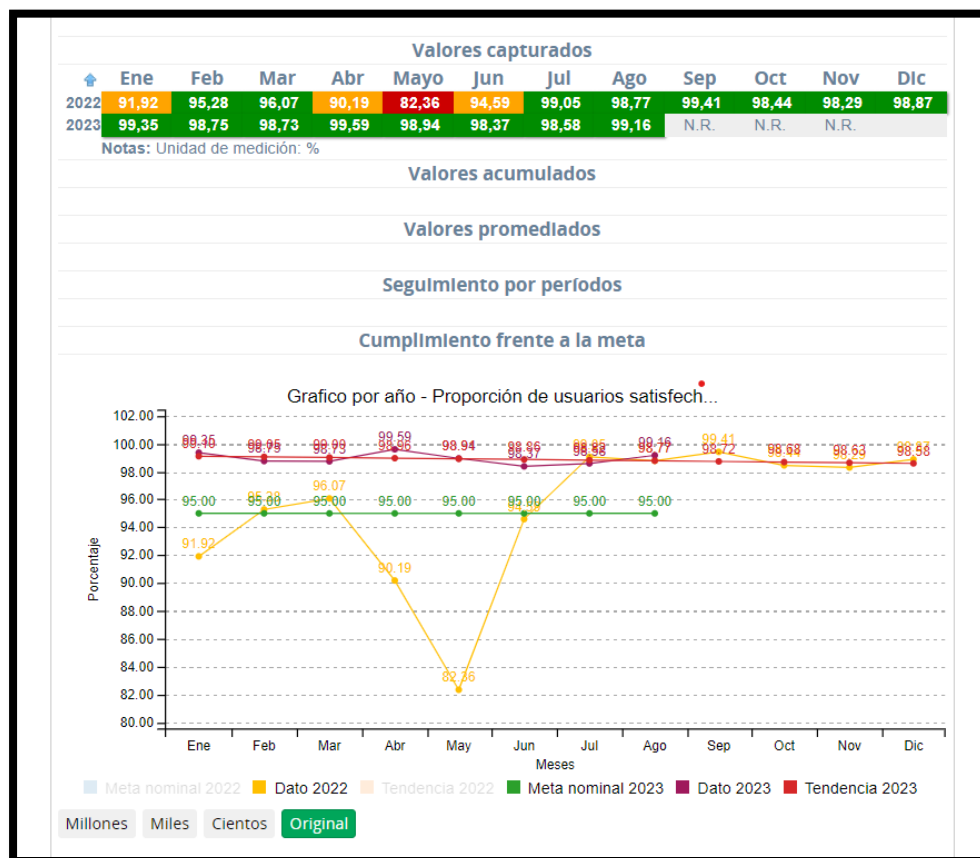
Valores capturados

| | Ene | Feb | Mar | Abr | Mayo | Jun | Jul | Ago | Sep | Oct | Nov | Dic |
|---|---|---|---|---|---|---|---|---|---|---|---|---|
| 2022 | 91,92 | 95,28 | 96,07 | 90,19 | 82,36 | 94,59 | 99,05 | 98,77 | 99,41 | 98,44 | 98,29 | 98,87 |
| 2023 | 99,35 | 98,75 | 98,73 | 99,59 | 98,94 | 98,37 | 98,58 | 99,16 | N.R. | N.R. | N.R. | |

Notas: Unidad de medición: %

Valores acumulados

Valores promediados

Seguimiento por períodos

Cumplimiento frente a la meta

Grafico por año - Proporción de usuarios satisfech...

Porcentaje

102.00
100.00
98.00
96.00
94.00
92.00
90.00
88.00
86.00
84.00
82.00
80.00

99.35 99.16 98.95 98.79 98.99 98.73 99.59 98.96 98.94 98.86 98.37 98.88 98.58 99.16 98.77 99.41 98.72 98.68 98.63 98.87 98.58

95.00 95.28 95.00 96.07 95.00 95.00 95.00 95.00 95.00 95.00

91.92 90.19 82.36 94.59

Ene Feb Mar Abr May Jun Jul Ago Sep Oct Nov Dic

Meses

Meta nominal 2022 Dato 2022 Tendencia 2022 Meta nominal 2023 Dato 2023 Tendencia 2023

Millones Miles Cientos Original